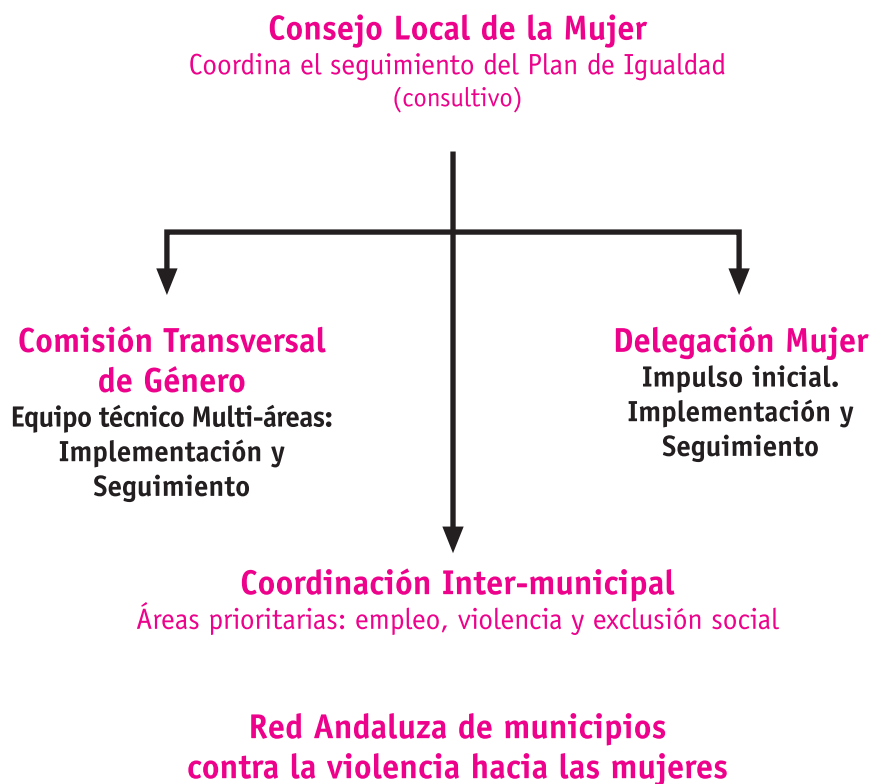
Consejo Local de la Mujer
Coordina el seguimiento del Plan de Igualdad
(consultivo)

Comisión Transversal de Género
Equipo técnico Multi-áreas:
Implementación y Seguimiento

Delegación Mujer
Impulso inicial.
Implementación y Seguimiento

Coordinación Inter-municipal
Áreas prioritarias: empleo, violencia y exclusión social

Red Andaluza de municipios contra la violencia hacia las mujeres